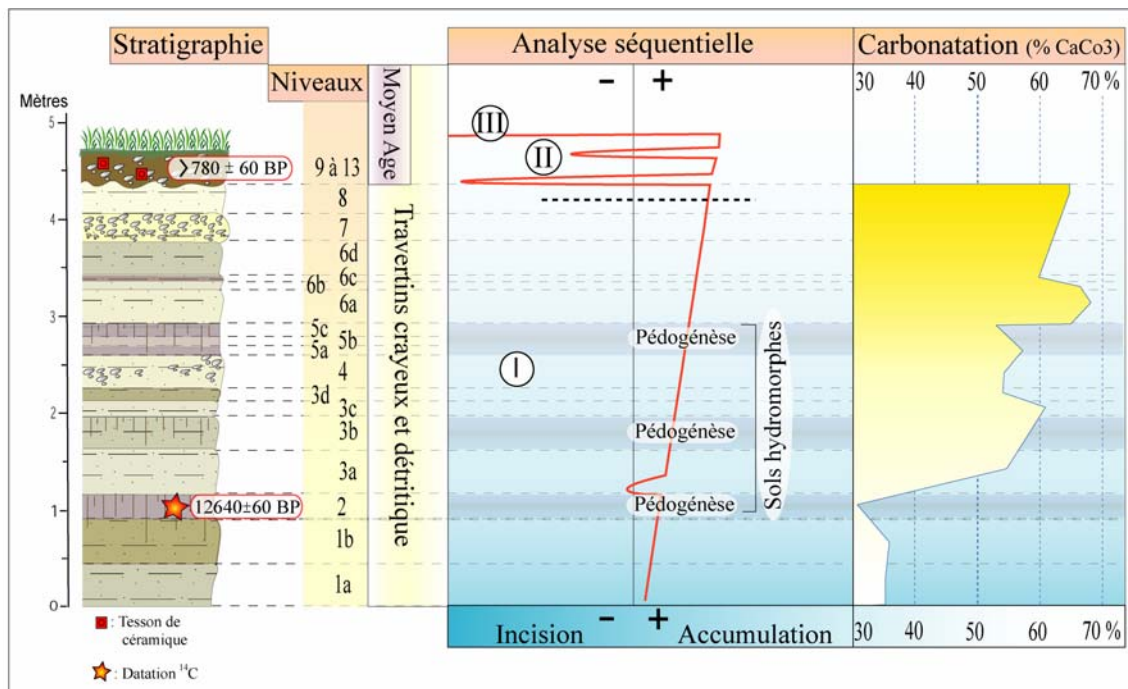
Stratigraphie

Niveaux

Moyen Age

Analyse séquentielle

Carbonatation (% CaCo3)

Mètres

5

4

3

2

1

0

$>$780 ± 60 BP

12640±60 BP

9 à 13

8

7

6d

6c

6b

6a

5c

5b

5a

4

3d

3c

3b

3a

2

1b

1a

Travertins crayeux et détritique

- +

III

II

I

Pédogénèse

Pédogénèse

Pédogénèse

Sols hydromorphes

30 40 50 60 70 %

: Tesson de céramique

: Datation $^{14}$C

Incision - + Accumulation

30 40 50 60 70 %